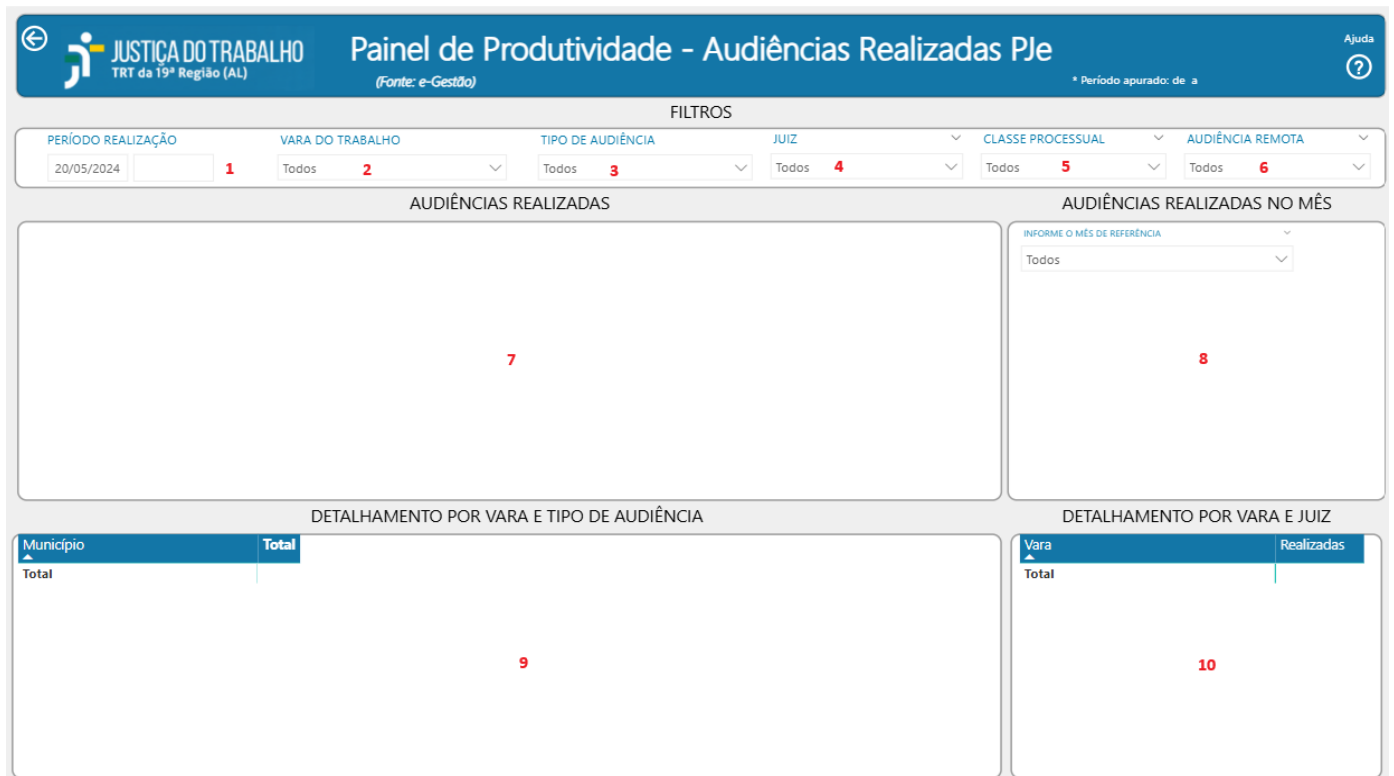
JUSTIÇA DO TRABALHO
TRT da 19ª Região (AL)

Painel de Produtividade - Audiências Realizadas PJe

(Fonte: e-Gestão)

* Período apurado: de a

Ajuda

FILTROS

PERÍODO REALIZAÇÃO
20/05/2024
1

VARA DO TRABALHO
Todos
2

TIPO DE AUDIÊNCIA
Todos
3

JUIZ
Todos
4

CLASSE PROCESSUAL
Todos
5

AUDIÊNCIA REMOTA
Todos
6

AUDIÊNCIAS REALIZADAS

7

AUDIÊNCIAS REALIZADAS NO MÊS

INFORME O MÊS DE REFERÊNCIA
Todos

8

DETALHAMENTO POR VARA E TIPO DE AUDIÊNCIA

| Município | Total |
|---|---|
| Total | |

9

DETALHAMENTO POR VARA E JUIZ

| Vara | Realizadas |
|---|---|
| Total | |

10